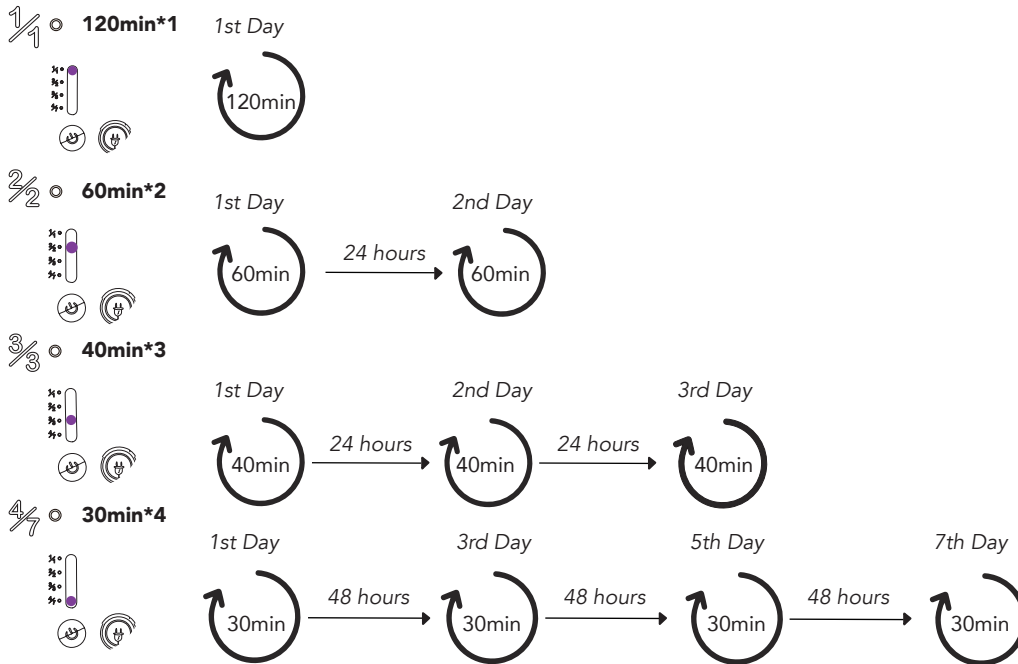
1/1 120min*1
1st Day
120min

2/2 60min*2
1st Day
60min
24 hours
2nd Day
60min

3/3 40min*3
1st Day
40min
24 hours
2nd Day
40min
24 hours
3rd Day
40min

4/7 30min*4
1st Day
30min
48 hours
3rd Day
30min
48 hours
5th Day
30min
48 hours
7th Day
30min